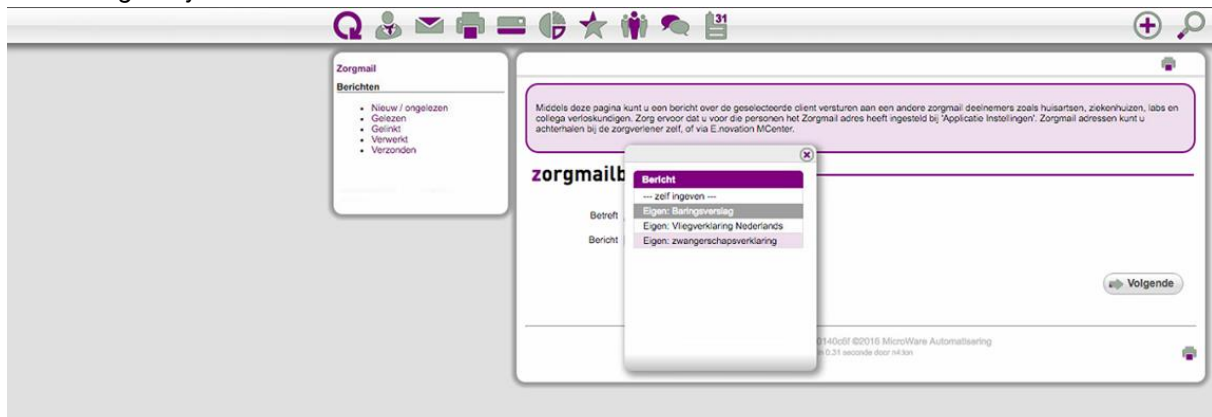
31

Zorgmail
Berichten
- Nieuw / ongelezen
- Gelezen
- Gelinkt
- Verwerkt
- Verzonden

Middels deze pagina kunt u een bericht over de geselecteerde client versturen aan een andere zorgmail deelnemers zoals huisartsen, ziekenhuizen, labs en collega verloskundigen. Zorg ervoor dat u voor die personen het Zorgmail adres heeft ingesteld bij 'Applicatie Instellingen'. Zorgmail adressen kunt u achterhalen bij de zorgverlener zelf, of via E.novation MCenter.

zorgmailb

Betreft

Bericht

Bericht
--- zelf ingeven ---
Eigen: Baringsverslag
Eigen: Vliegverklaring Nederlands
Eigen: zwangerschapsverklaring

Volgende

0140c6f ©2016 MicroWare Automatisering
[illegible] 0.31 seconde door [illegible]